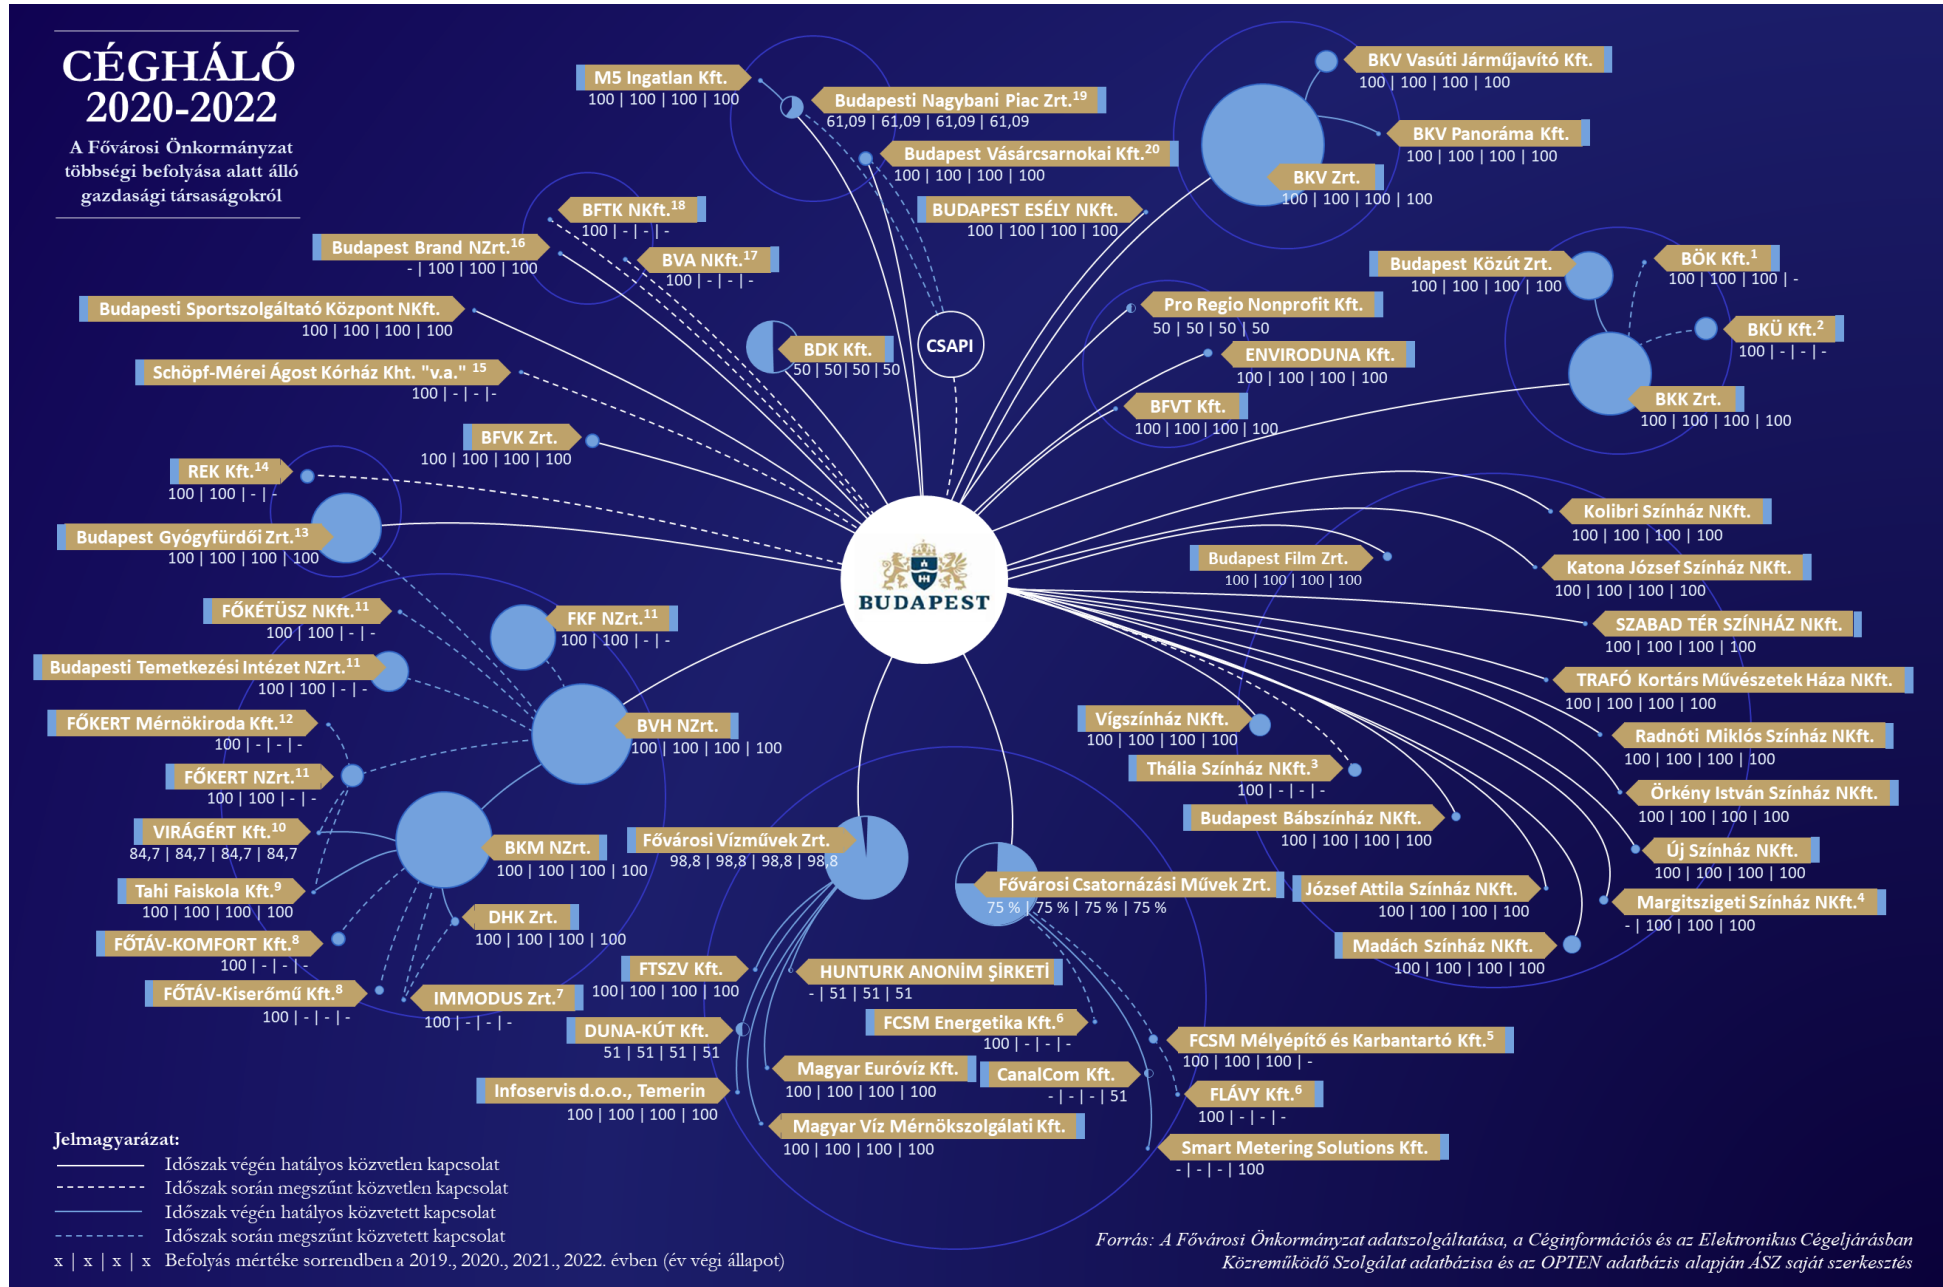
CÉGHÁLÓ
2020-2022

A Fővárosi Önkormányzat többségi befolyása alatt álló gazdasági társaságokról

M5 Ingatlan Kft.
100 | 100 | 100 | 100

Budapesti Nagybani Piac Zrt.$^{19}$
61,09 | 61,09 | 61,09 | 61,09

Budapesti Vásárcsarnokai Kft.$^{20}$
100 | 100 | 100 | 100

BUDAPEST ESÉLY NKft.
100 | 100 | 100 | 100

BKV Vasúti Járműjavító Kft.
100 | 100 | 100 | 100

BKV Panoráma Kft.
100 | 100 | 100 | 100

BKV Zrt.
100 | 100 | 100 | 100

BFTK NKft.$^{18}$
100 | - | - | -

Budapest Brand NZrt.$^{16}$
- | 100 | 100 | 100

BVA NKft.$^{17}$
100 | - | - | -

Budapesti Sportszolgáltató Központ NKft.
100 | 100 | 100 | 100

Schöpf-Mérei Ágost Kórház Kht. "v.a." $^{15}$
100 | - | - | -

BDK Kft.
50 | 50 | 50 | 50

CSAPI

Pro Regio Nonprofit Kft.
50 | 50 | 50 | 50

ENVIRODUNA Kft.
100 | 100 | 100 | 100

BFVT Kft.
100 | 100 | 100 | 100

Budapest Közút Zrt.
100 | 100 | 100 | 100

BÖK Kft.$^{1}$
100 | 100 | 100 | -

BKÜ Kft.$^{2}$
100 | - | - | -

BKK Zrt.
100 | 100 | 100 | 100

BFVK Zrt.
100 | 100 | 100 | 100

REK Kft.$^{14}$
100 | 100 | - | -

Budapest Gyógyfürdői Zrt.$^{13}$
100 | 100 | 100 | 100

BUDAPEST

Kolibri Színház NKft.
100 | 100 | 100 | 100

Budapest Film Zrt.
100 | 100 | 100 | 100

Katona József Színház NKft.
100 | 100 | 100 | 100

SZABAD TÉR SZÍNHÁZ NKft.
100 | 100 | 100 | 100

TRAFÓ Kortárs Művészetek Háza NKft.
100 | 100 | 100 | 100

FŐKÉTÜSZ NKft.$^{11}$
100 | 100 | - | -

FKF NZrt.$^{11}$
100 | 100 | - | -

Budapesti Temetkezési Intézet NZrt.$^{11}$
100 | 100 | - | -

FŐKERT Mérnökiroda Kft.$^{12}$
100 | - | - | -

BVH NZrt.
100 | 100 | 100 | 100

FŐKERT NZrt.$^{11}$
100 | 100 | - | -

Vígszínház NKft.
100 | 100 | 100 | 100

Radnóti Miklós Színház NKft.
100 | 100 | 100 | 100

Thália Színház NKft.$^{3}$
100 | - | - | -

Örkény István Színház NKft.
100 | 100 | 100 | 100

Budapesti Bábszínház NKft.
100 | 100 | 100 | 100

VIRÁGÉRT Kft.$^{10}$
84,7 | 84,7 | 84,7 | 84,7

BKM NZrt.
100 | 100 | 100 | 100

Fővárosi Vízművek Zrt.
98,8 | 98,8 | 98,8 | 98,8

Új Színház NKft.
100 | 100 | 100 | 100

Tahi Faiskola Kft.$^{9}$
100 | 100 | 100 | 100

Fővárosi Csatornázási Művek Zrt.
75 % | 75 % | 75 % | 75 %

József Attila Színház NKft.
100 | 100 | 100 | 100

Margitszigeti Színház NKft.$^{4}$
- | 100 | 100 | 100

DHK Zrt.
100 | 100 | 100 | 100

FŐTÁV-KOMFORT Kft.$^{8}$
100 | - | - | -

Madách Színház NKft.
100 | 100 | 100 | 100

FTSZV Kft.
100 | 100 | 100 | 100

HUNTURK ANONİM ŞİRKETİ
- | 51 | 51 | 51

FŐTÁV-Kiserőmű Kft.$^{8}$
100 | - | - | -

IMMODUS Zrt.$^{7}$
100 | - | - | -

FCSM Energetika Kft.$^{6}$
100 | - | - | -

DUNA-KÚT Kft.
51 | 51 | 51 | 51

FCSM Mélyépítő és Karbantartó Kft.$^{5}$
100 | 100 | 100 | -

Magyar Euróvíz Kft.
100 | 100 | 100 | 100

CanalCom Kft.
- | - | - | 51

Infoservis d.o.o., Temerin
100 | 100 | 100 | 100

FLÁVY Kft.$^{6}$
100 | - | - | -

Magyar Víz Mérnökszolgálati Kft.
100 | 100 | 100 | 100

Smart Metering Solutions Kft.
- | - | - | 100

Jelmagyarázat:
Időszak végén hatályos közvetlen kapcsolat
Időszak során megszűnt közvetlen kapcsolat
Időszak végén hatályos közvetett kapcsolat
Időszak során megszűnt közvetett kapcsolat
x | x | x | x Befolyás mértéke sorrendben a 2019., 2020., 2021., 2022. évben (év végi állapot)

Forrás: A Fővárosi Önkormányzat adatszolgáltatása, a Céginformációs és az Elektronikus Cégeljárásban Közreműködő Szolgálat adatbázisa és az OPTEN adatbázis alapján ÁSZ saját szerkesztés